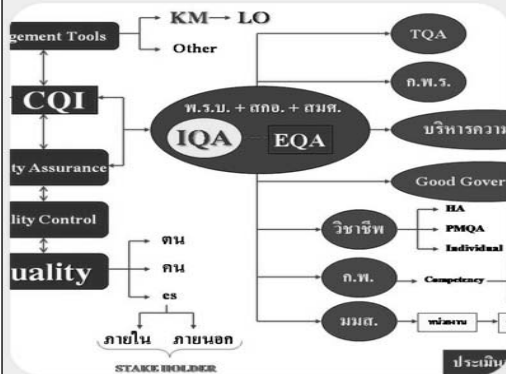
gement Tools

KM → LO

Other

CQI

ty Assurance

lity Control

uality

ตน

คน

cs

ภายใน

ภายนอก

STAKE HOLDER

พ.ร.บ. + สกอ. + สมศ.

IQA

EQA

TQA

ก.พ.ร.

บริหารความ

Good Gover

วิชาชีพ

HA

PMQA

Individual

ก.พ.

Competency

มมส.

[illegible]

ประเมิน